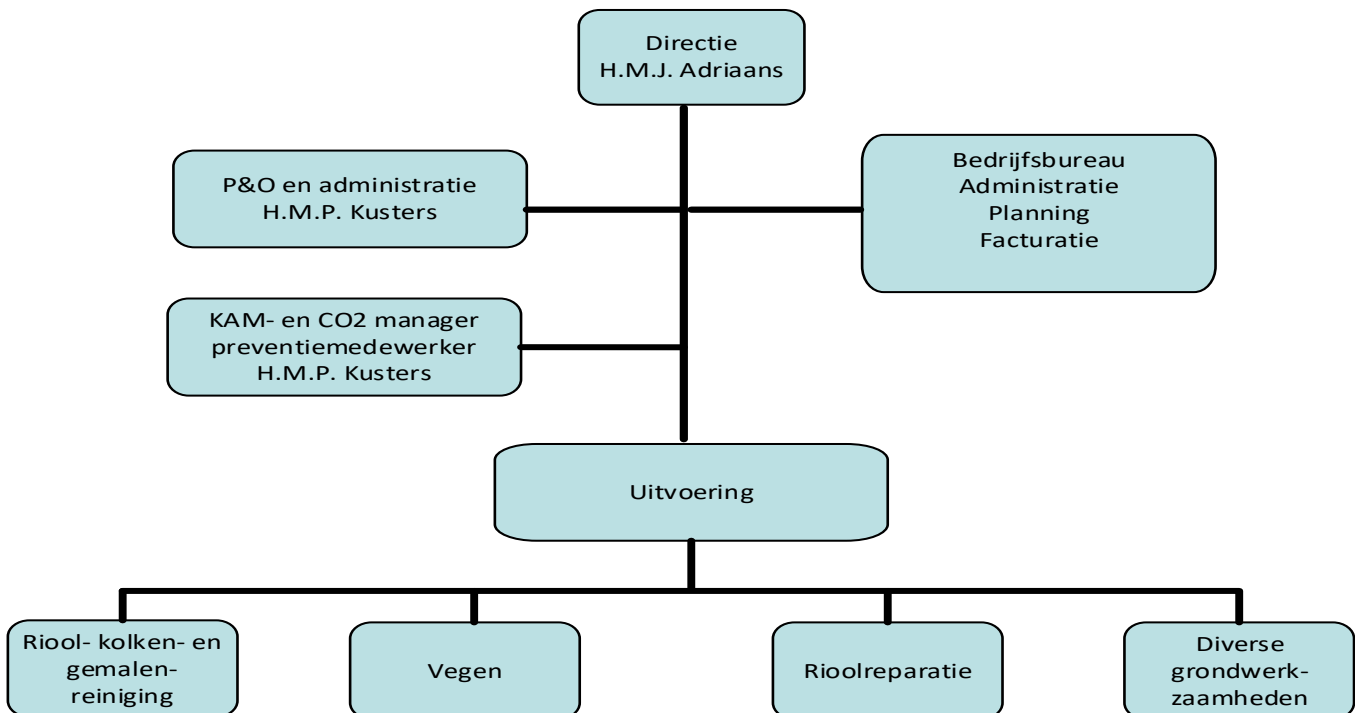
Directie
H.M.J. Adriaans

P&O en administratie
H.M.P. Kusters

Bedrijfsbureau
Administratie
Planning
Facturatie

KAM- en CO2 manager
preventiemedewerker
H.M.P. Kusters

Uitvoering

Riool- kolken- en gemalenreiniging

Vegen

Rioolreparatie

Diverse grondwerkzaamheden